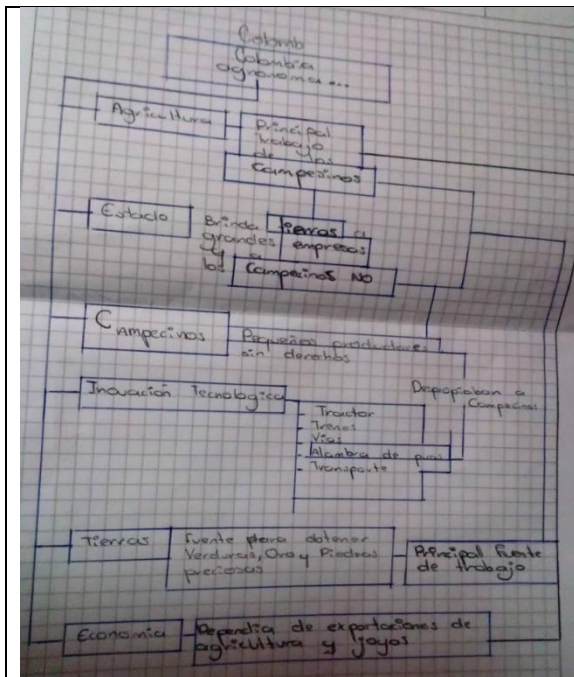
Colomb
Colombia agraria...

Agricultura

Principal trabajo de los

Campesinos

Estado

Brinda grandes y a los

tierras a empresas

Campesinos NO

Campesinos

Pequeños productores sin derechos

Inovación Tecnologica

Despojaban a Campesinos

- Tractor
- Trenes
- Vias
- Alambre de puas
- Transporte

Tierras

fuente para obtener Verduras, Oro y Piedras preciosas

Principal fuente de trabajo

Economia

Dependia de exportaciones de agricultura y joyas